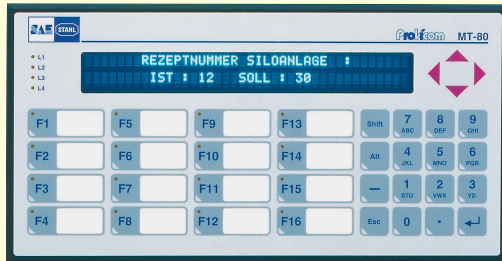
SAE STAHL

Profibus MT-80

L1
L2
L3
L4

REZEPTNUMMER SILOANLAGE :
IST : 12 SOLL : 30

F1
F5
F9
F13
Shift
7 ABC
8 DEF
9 GHI
F2
F6
F10
F14
Alt
4 JKL
5 MNO
6 PQR
F3
F7
F11
F15
—
1 STU
2 VWX
3 YZ
F4
F8
F12
F16
Esc
0
.